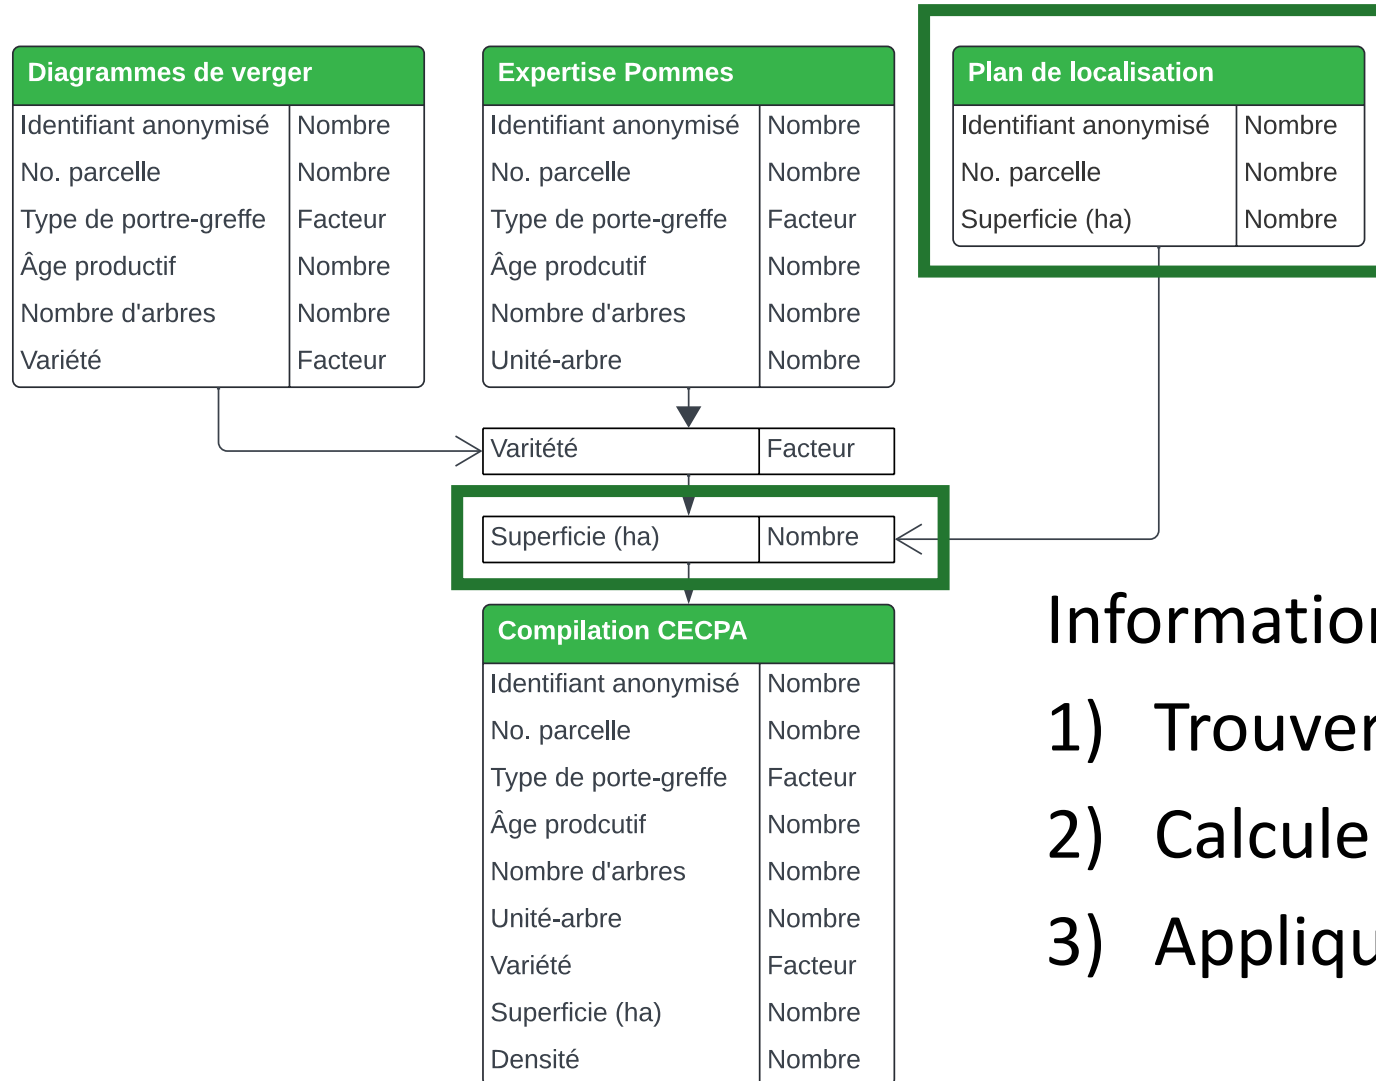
**Diagrammes de verger**

| | |
|---|---|
| Identifiant anonymisé | Nombre |
| No. parcelle | Nombre |
| Type de portre-greffe | Facteur |
| Âge productif | Nombre |
| Nombre d'arbres | Nombre |
| Variété | Facteur |

**Expertise Pommes**

| | |
|---|---|
| Identifiant anonymisé | Nombre |
| No. parcelle | Nombre |
| Type de porte-greffe | Facteur |
| Âge prodcutif | Nombre |
| Nombre d'arbres | Nombre |
| Unité-arbre | Nombre |

**Plan de localisation**

| | |
|---|---|
| Identifiant anonymisé | Nombre |
| No. parcelle | Nombre |
| Superficie (ha) | Nombre |

| | |
|---|---|
| Varitété | Facteur |

| | |
|---|---|
| Superficie (ha) | Nombre |

**Compilation CECPA**

| | |
|---|---|
| Identifiant anonymisé | Nombre |
| No. parcelle | Nombre |
| Type de porte-greffe | Facteur |
| Âge prodcutif | Nombre |
| Nombre d'arbres | Nombre |
| Unité-arbre | Nombre |
| Variété | Facteur |
| Superficie (ha) | Nombre |
| Densité | Nombre |

Informatio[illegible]

1) Trouver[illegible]

2) Calcule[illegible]

3) Appliqu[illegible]